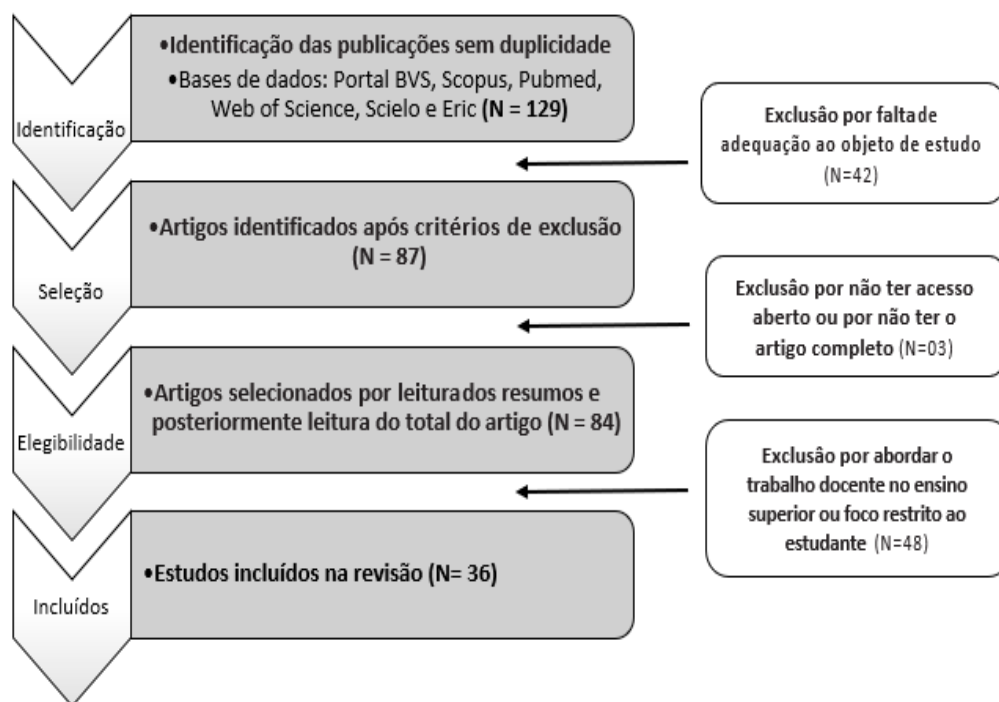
Identificação

•Identificação das publicações sem duplicidade
•Bases de dados: Portal BVS, Scopus, Pubmed, Web of Science, Scielo e Eric **(N = 129)**

Exclusão por faltade adequação ao objeto de estudo (N=42)

Seleção

•Artigos identificados após critérios de exclusão (N = 87)

Exclusão por não ter acesso aberto ou por não ter o artigo completo (N=03)

Elegibilidade

•Artigos selecionados por leiturados resumos e posteriormente leitura do total do artigo (N = 84)

Exclusão por abordar o trabalho docente no ensino superior ou foco restrito ao estudante (N=48)

Incluídos

•Estudos incluídos na revisão (N= 36)